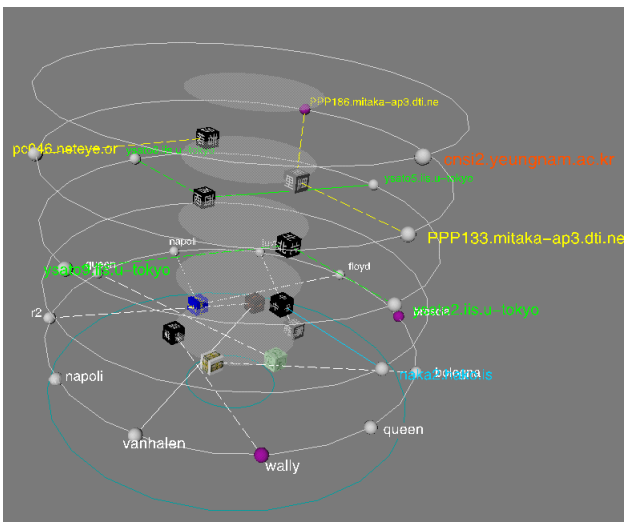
PPP186.mitaka-ap3.dti.ne
pc046.neteye.or
yeato5.lis.u-tokyo
cnsl2.yeungnam.ac.kr
yeato1.lis.u-tokyo
napoli
lucy
PPP133.mitaka-ap3.dti.ne
yeato3.lis.u-tokyo
queen
floyd
r2
yeato2.lis.u-tokyo
brescia
napoli
bologna
nakazawa.lis
vanhalen
queen
wally